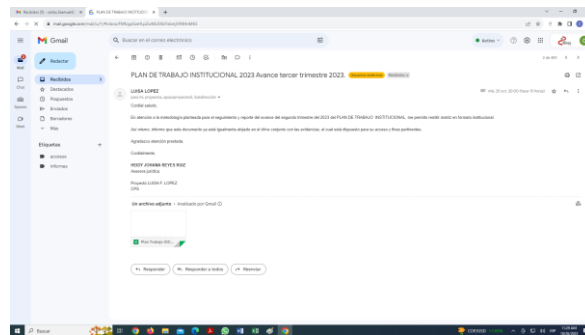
Gmail

Redactar

Recibidos
Destacados
Pospuestos
Enviados
Borradores
Más

Etiquetas
Informes

Buscar en el correo electrónico

PLAN DE TRABAJO INSTITUCIONAL 2023 Avance tercer trimestre 2023.

LUISA LOPEZ

Cordial saludo.

En atención a la metodología planteada para el seguimiento y reporte del avance del segundo trimestre del 2023 del PLAN DE TRABAJO INSTITUCIONAL, me permito remitir anexo en formato institucional.

Así mismo, informo que este documento se está igualmente alojado en el drive conjunto con las evidencias, el cual está dispuesto para su acceso y fines pertinentes.

Agradezco atención prestada.

Cordialmente,

HEIDY JOHANA REYES RUIZ
Asesora Jurídica

Proyectó: LUISA F. LOPEZ
CPS

Un archivo adjunto • Analizado por Gmail

Plan Trabajo Inst...

Responder
Responder a todos
Reenviar

Buscar